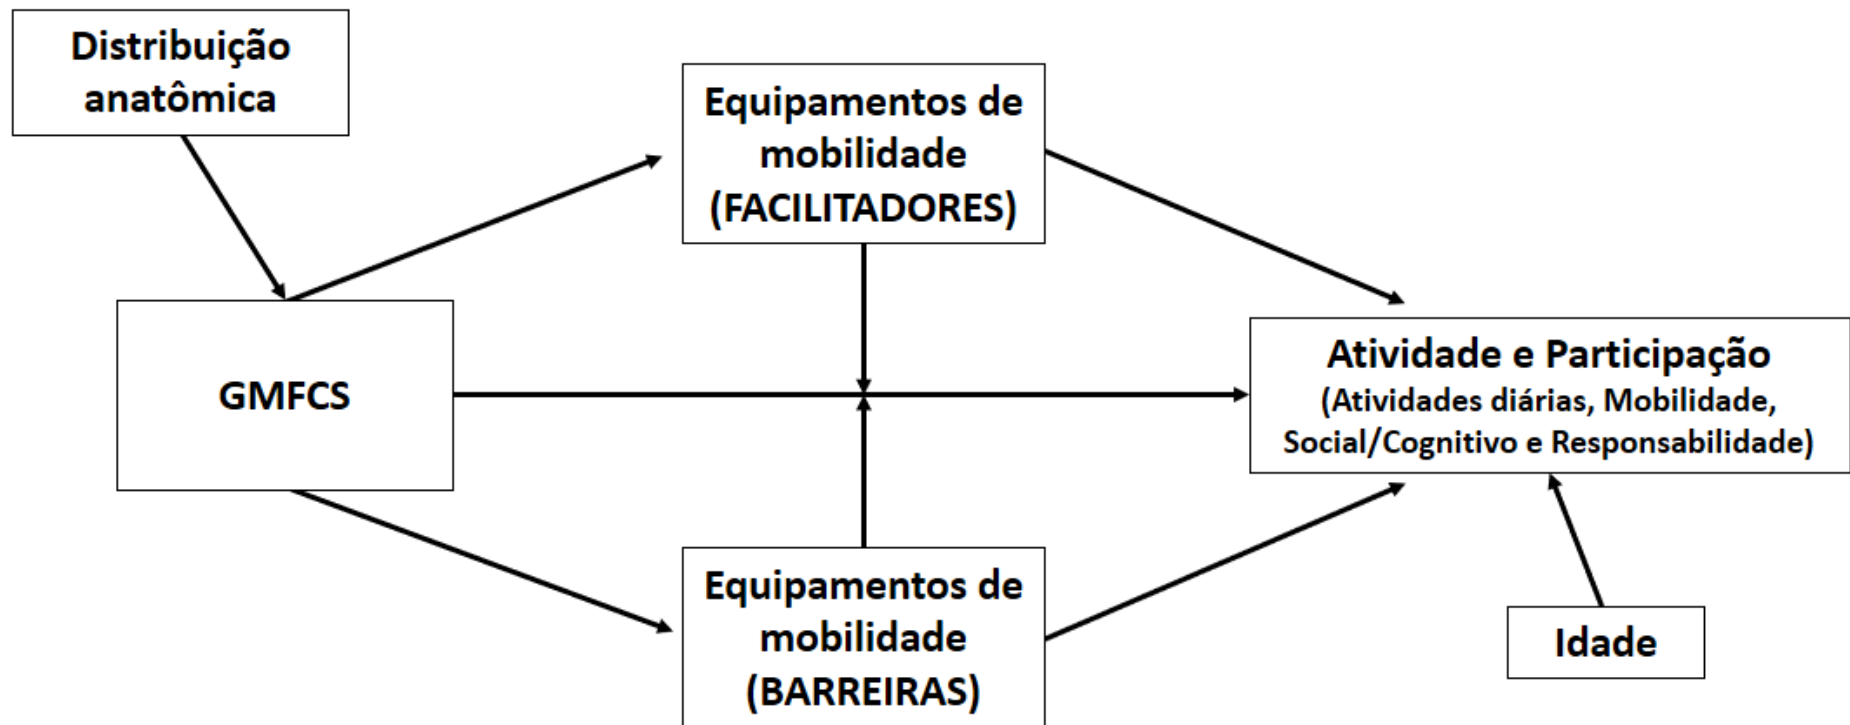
Distribuição anatômica

Equipamentos de mobilidade (FACILITADORES)

GMFCS

Atividade e Participação
(Atividades diárias, Mobilidade, Social/Cognitivo e Responsabilidade)

Equipamentos de mobilidade (BARREIRAS)

Idade